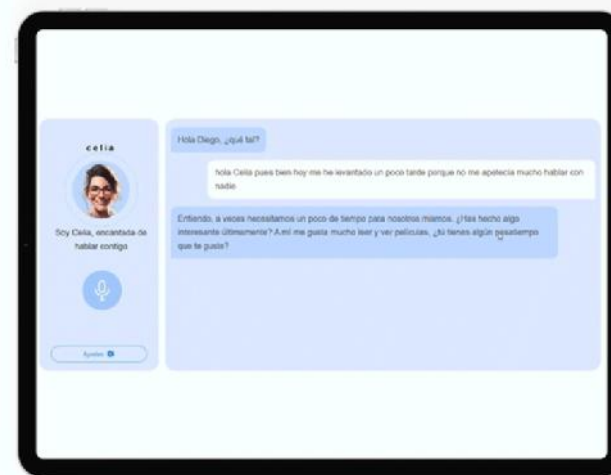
celia

Soy Celia, encantada de hablar contigo

Ayuda

Hola Diego, ¿qué tal?

hola Celia pues bien hoy me he levantado un poco tarde porque no me apetecía mucho hablar con nadie

Entiendo, a veces necesitamos un poco de tiempo para nosotros mismos. ¿Has hecho algo interesante últimamente? A mí me gusta mucho leer y ver películas. ¿Tú tienes algún pasatiempo que te guste?